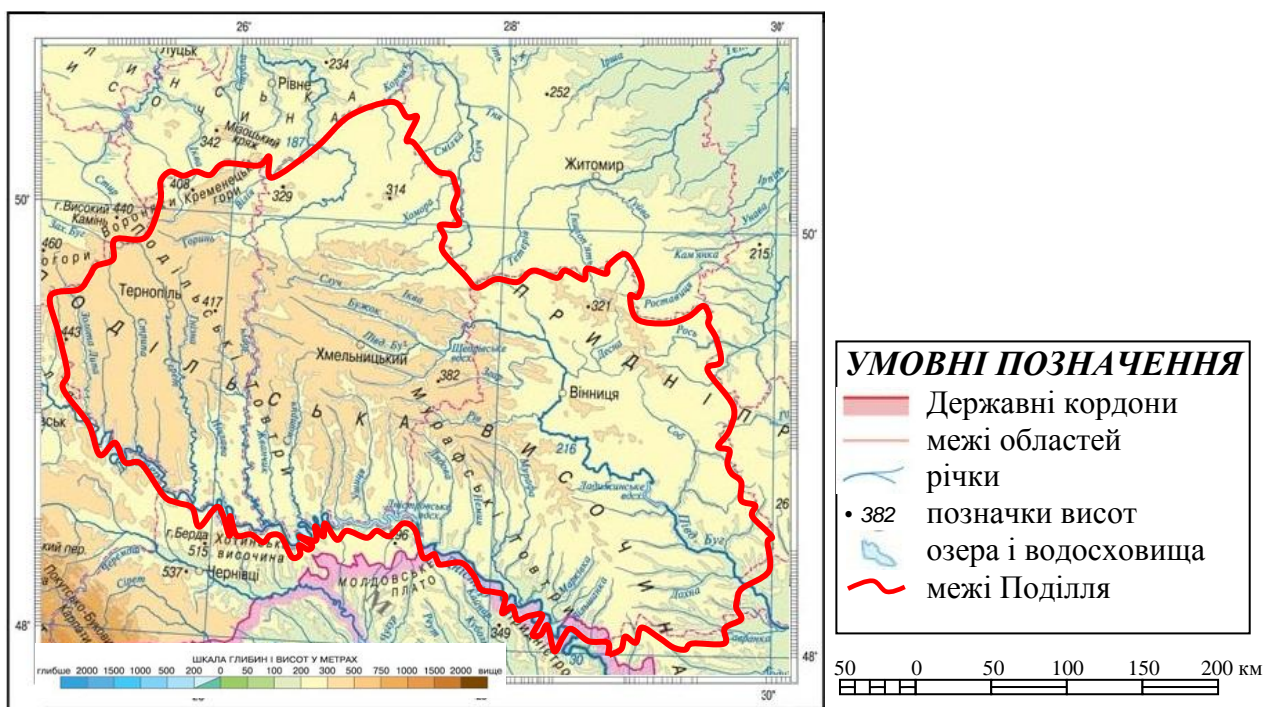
26°
28°
30°
Луцьк
Рівне
234
252
Житомир
Мізоцький кряж
342
187
408
Кременецькі гори
329
314
г. Високий Камінь 440
Вороняки
460
Гологори
50°
50°
Тернопіль
417
321
215
443
Хмельницький
382
Вінниця
216
26
г. Берда
515
Хотинська височина
537
Чернівці
96
349
30
МОЛДОВСЬКЕ ПЛАТО
48°
48°
30°
ВОЛИНСЬКА
ПОДІЛЬСЬКІ ТОВТРИ
ПОДІЛЬСЬКА
МУРАФСЬКІ ТОВТРИ
ВИСОЧИНА
ПРИДНІПРОВСЬКА
Случ
Горинь
Південний Буг
Дністер
Рось
Тетерів
Гнилоп'ять
Собь
Збруч
Серет
Стрипа
Смотрич

ШКАЛА ГЛИБИН І ВИСОТ У МЕТРАХ
глибше 2000 1500 1000 500 200 0 50 100 200 300 500 750 1000 1500 2000 вище

УМОВНІ ПОЗНАЧЕННЯ
Державні кордони
межі областей
річки
• 382 позначки висот
озера і водосховища
межі Поділля

50 0 50 100 150 200 км